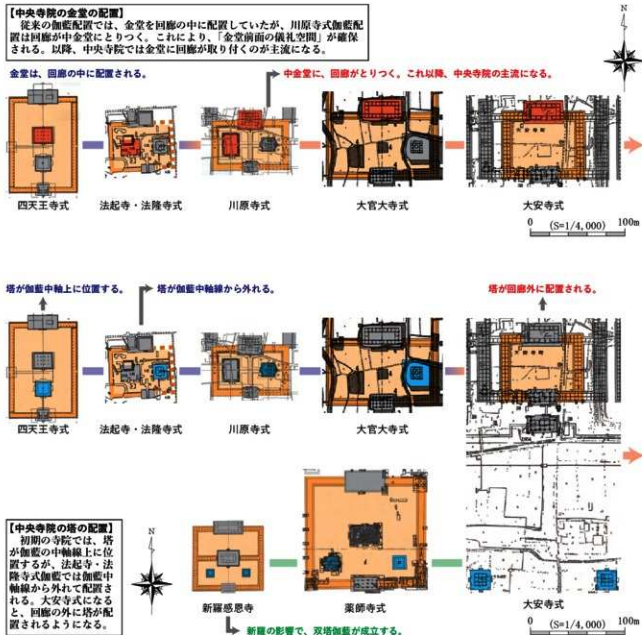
【中央寺院の金堂の配置】
従来の伽藍配置では、金堂を回廊の中に配置していたが、川原寺式伽藍配置は回廊が中金堂にとりつく。これにより、「金堂前面の儀礼空間」が確保される。以降、中央寺院では金堂に回廊が取り付くのが主流になる。

金堂は、回廊の中に配置される。

中金堂に、回廊がとりつく。これ以降、中央寺院の主流になる。

四天王寺式
法起寺・法隆寺式
川原寺式
大官大寺式
大安寺式

0 (S=1/4,000) 100m

塔が伽藍中軸上に位置する。

塔が伽藍中軸線から外れる。

塔が回廊外に配置される。

四天王寺式
法起寺・法隆寺式
川原寺式
大官大寺式

【中央寺院の塔の配置】
初期の寺院では、塔が伽藍の中軸線上に位置するが、法起寺・法隆寺式伽藍では伽藍中軸線から外れて配置される。大安寺式になると、回廊の外に塔が配置されるようになる。

N

新羅感恩寺
薬師寺式
大安寺式

0 (S=1/4,000) 100m

新羅の影響で、双塔伽藍が成立する。